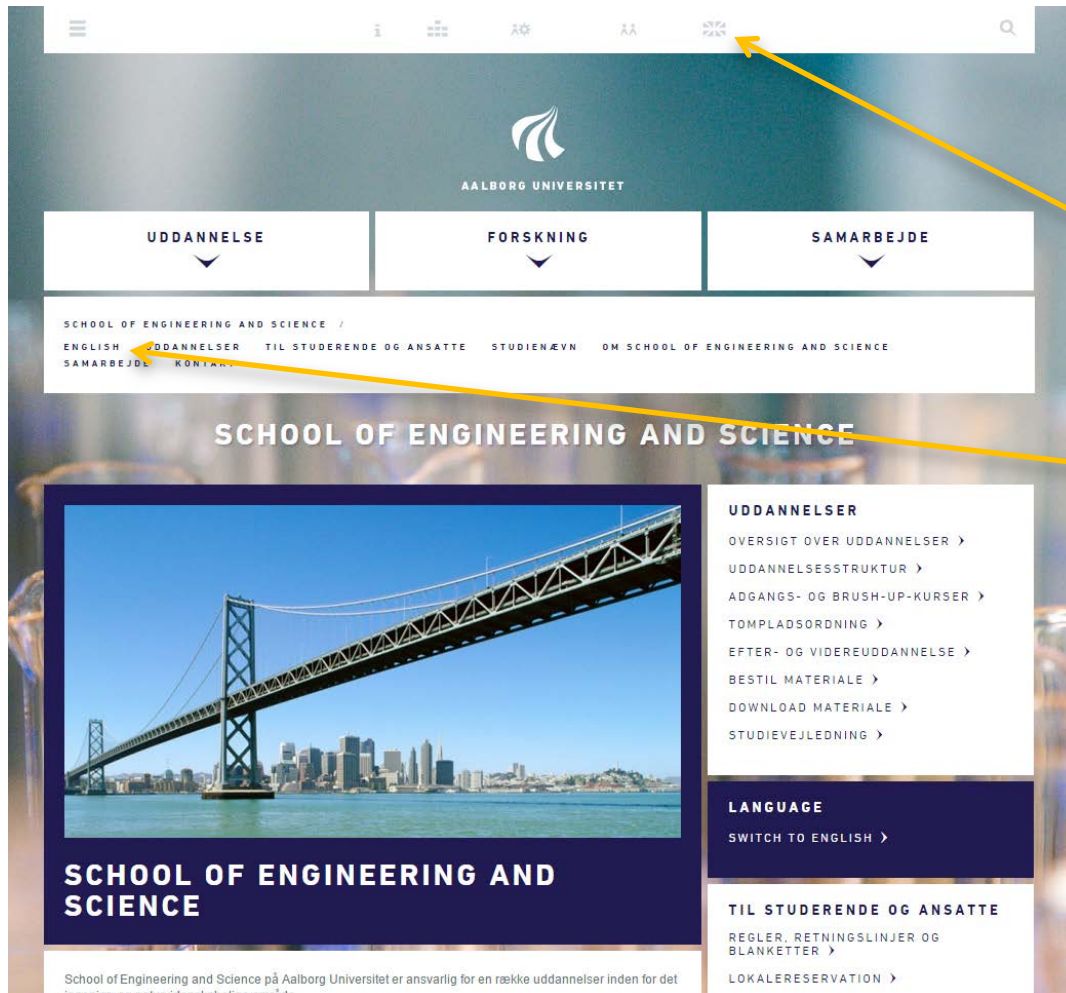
AALBORG UNIVERSITET

UDDANNELSE

FORSKNING

SAMARBEJDE

SCHOOL OF ENGINEERING AND SCIENCE /

ENGLISH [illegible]DDANNELSER TIL STUDERENDE OG ANSATTE STUDIENÆVN OM SCHOOL OF ENGINEERING AND SCIENCE SAMARBEJD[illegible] KONTA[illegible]

SCHOOL OF ENGINEERING AND SCIENCE

UDDANNELSER

OVERSIGT OVER UDDANNELSER ›

UDDANNELSESSTRUKTUR ›

ADGANGS- OG BRUSH-UP-KURSER ›

TOMPLADSORDNING ›

EFTER- OG VIDEREUDDANNELSE ›

BESTIL MATERIALE ›

DOWNLOAD MATERIALE ›

STUDIEVEJLEDNING ›

LANGUAGE

SWITCH TO ENGLISH ›

SCHOOL OF ENGINEERING AND SCIENCE

TIL STUDERENDE OG ANSATTE

REGLER, RETNINGSLINJER OG BLANKETTER ›

LOKALERESERVATION ›

School of Engineering and Science på Aalborg Universitet er ansvarlig for en række uddannelser inden for det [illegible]